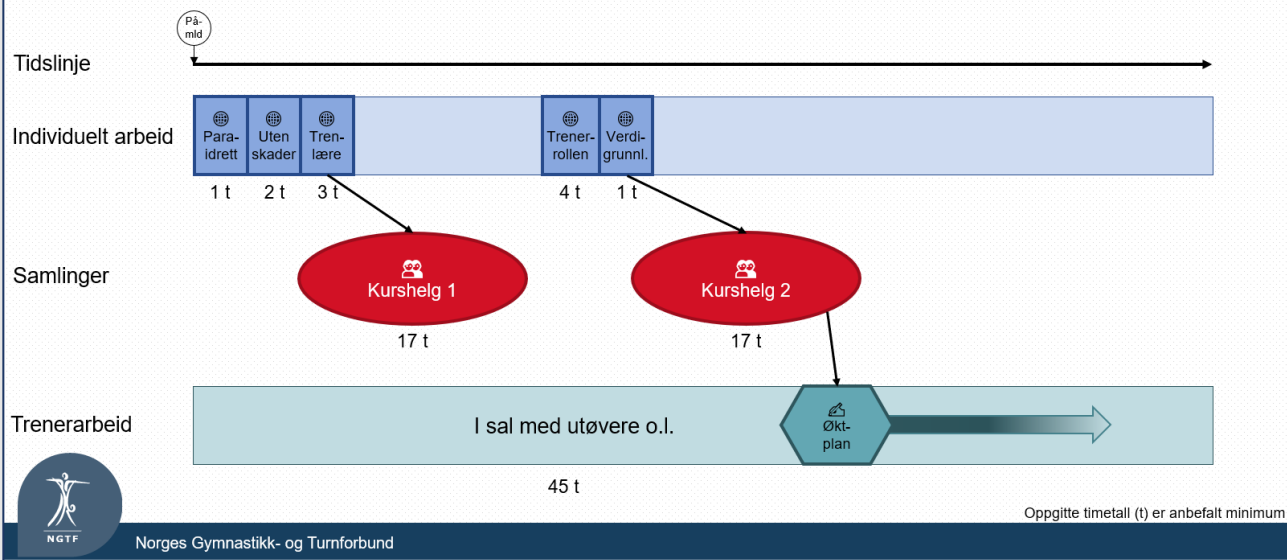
På-mld

Tidslinje

Individuelt arbeid

Paraidrett
1 t

Uten skader
2 t

Trenlære
3 t

Trenerrollen
4 t

Verdigrunnl.
1 t

Samlinger

Kurshelg 1
17 t

Kurshelg 2
17 t

Trenerarbeid

I sal med utøvere o.l.
45 t

Øktplan

NGTF

Oppgitte timetall (t) er anbefalt minimum

Norges Gymnastikk- og Turnforbund